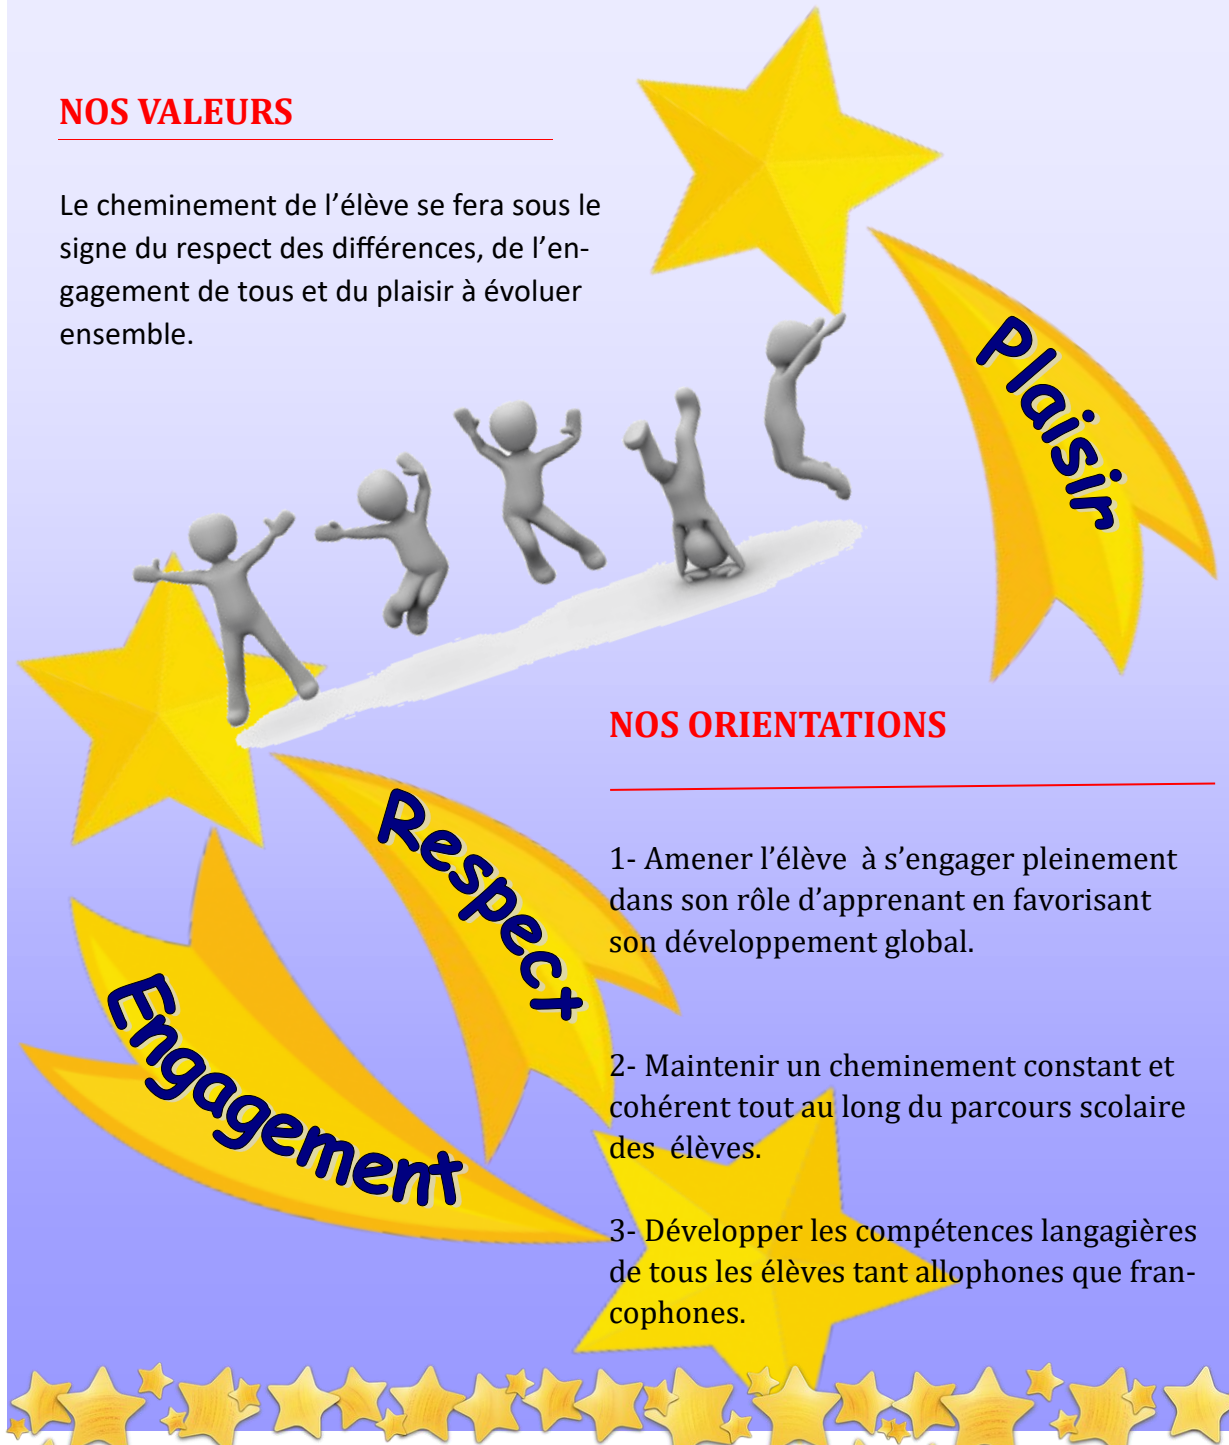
NOS VALEURS

Le cheminement de l'élève se fera sous le signe du respect des différences, de l'engagement de tous et du plaisir à évoluer ensemble.

Plaisir

Respect

Engagement

NOS ORIENTATIONS

1- Amener l'élève à s'engager pleinement dans son rôle d'apprenant en favorisant son développement global.

2- Maintenir un cheminement constant et cohérent tout au long du parcours scolaire des élèves.

3- Développer les compétences langagières de tous les élèves tant allophones que francophones.